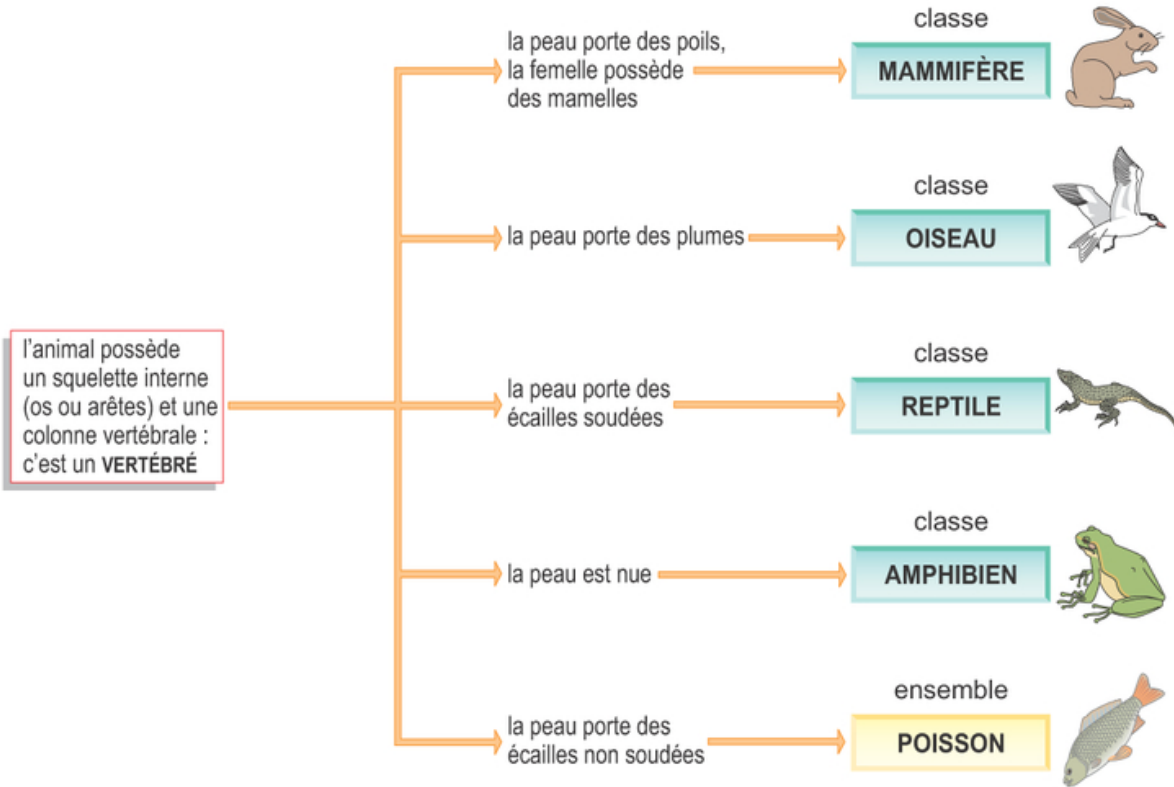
l'animal possède un squelette interne (os ou arêtes) et une colonne vertébrale : c'est un VERTÉBRÉ

la peau porte des poils, la femelle possède des mamelles

classe

MAMMIFÈRE

la peau porte des plumes

classe

OISEAU

la peau porte des écailles soudées

classe

REPTILE

la peau est nue

classe

AMPHIBIEN

la peau porte des écailles non soudées

ensemble

POISSON